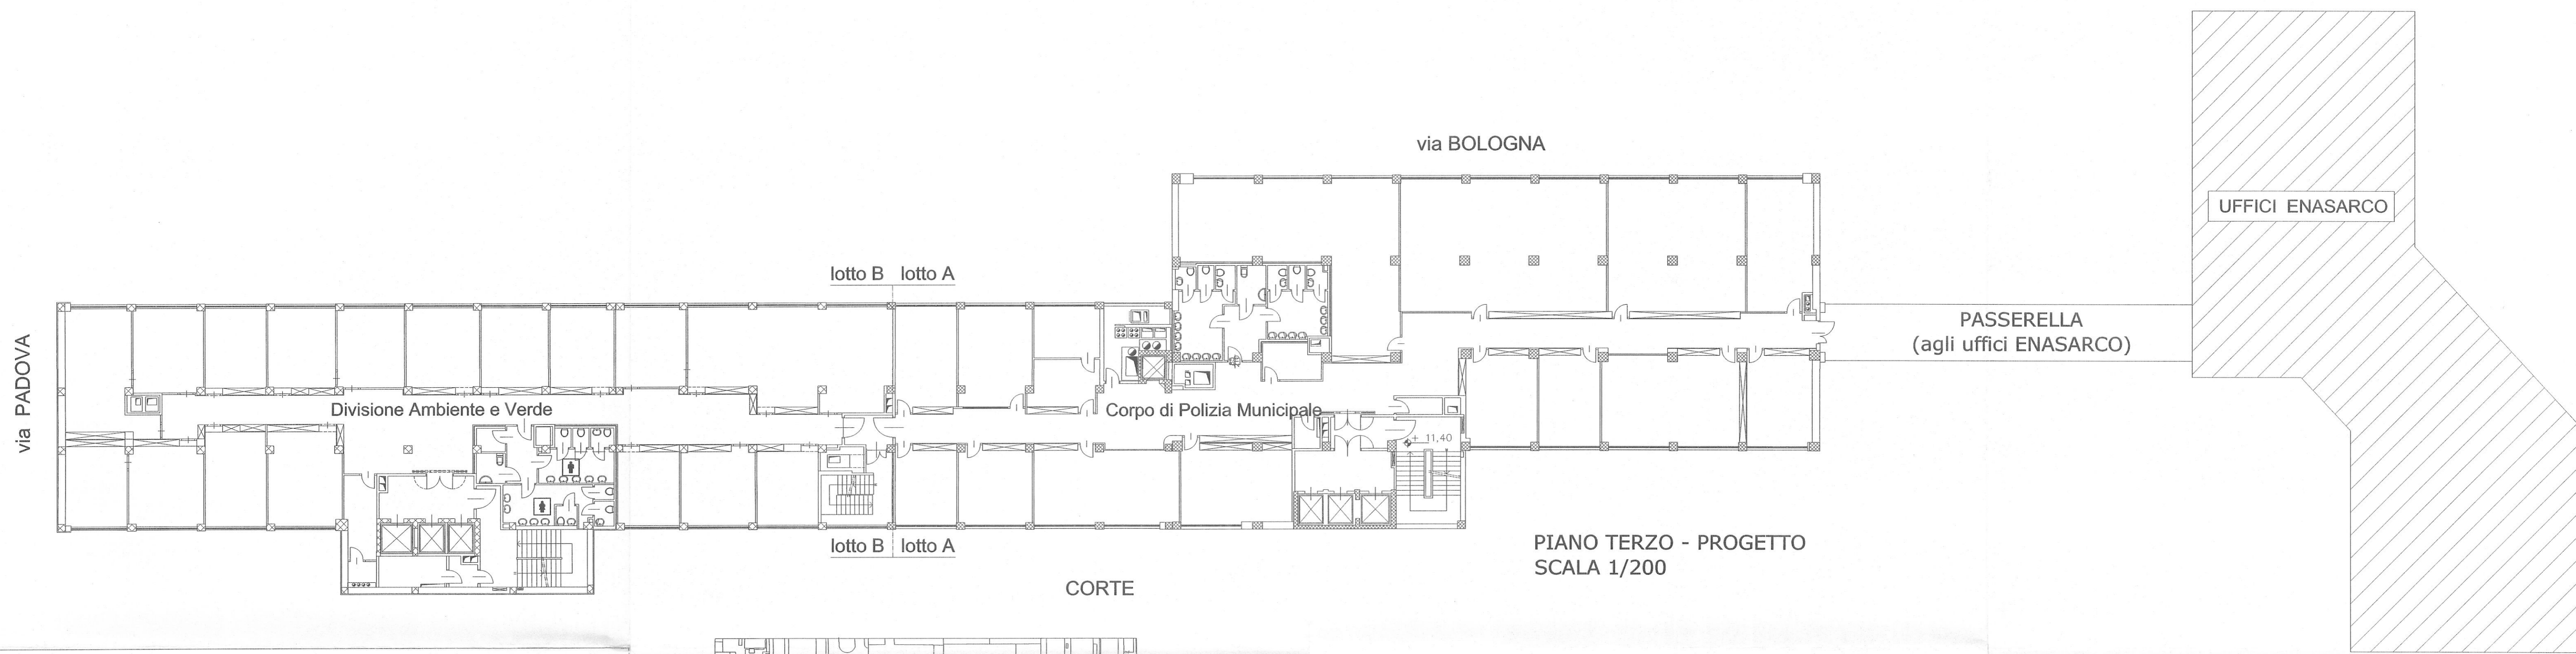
via BOLOGNA

UFFICI ENASARCO

lotto B lotto A

via PADOVA

PASSERELLA
(agli uffici ENASARCO)

Divisione Ambiente e Verde

Corpo di Polizia Municipale

+ 11,40

lotto B lotto A

PIANO TERZO - PROGETTO
SCALA 1/200

CORTE